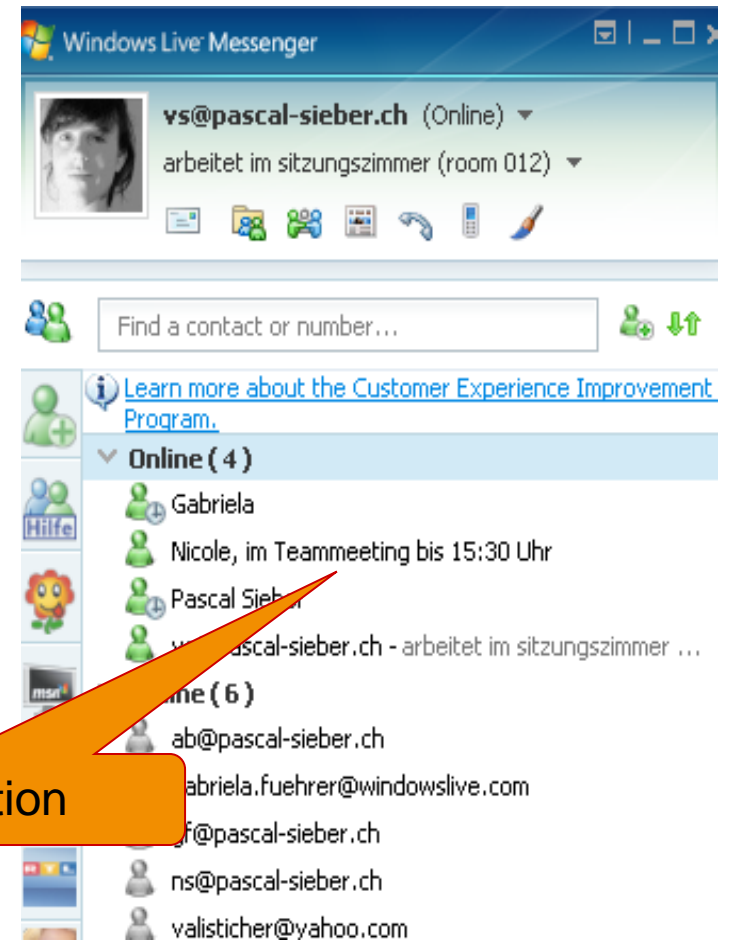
Windows Live Messenger

vs@pascal-sieber.ch (Online)

arbeitet im sitzungszimmer (room 012)

Find a contact or number...

Hilfe

msn

Learn more about the Customer Experience Improvement Program.

Online ( 4 )

Gabriela

Nicole, im Teammeeting bis 15:30 Uhr

Pascal Sieb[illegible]

v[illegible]scal-sieber.ch - arbeitet im sitzungszimmer ...

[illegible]ne ( 6 )

ab@pascal-sieber.ch

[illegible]abriela.fuehrer@windowslive.com

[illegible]f@pascal-sieber.ch

ns@pascal-sieber.ch

valisticher@yahoo.com

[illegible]tion